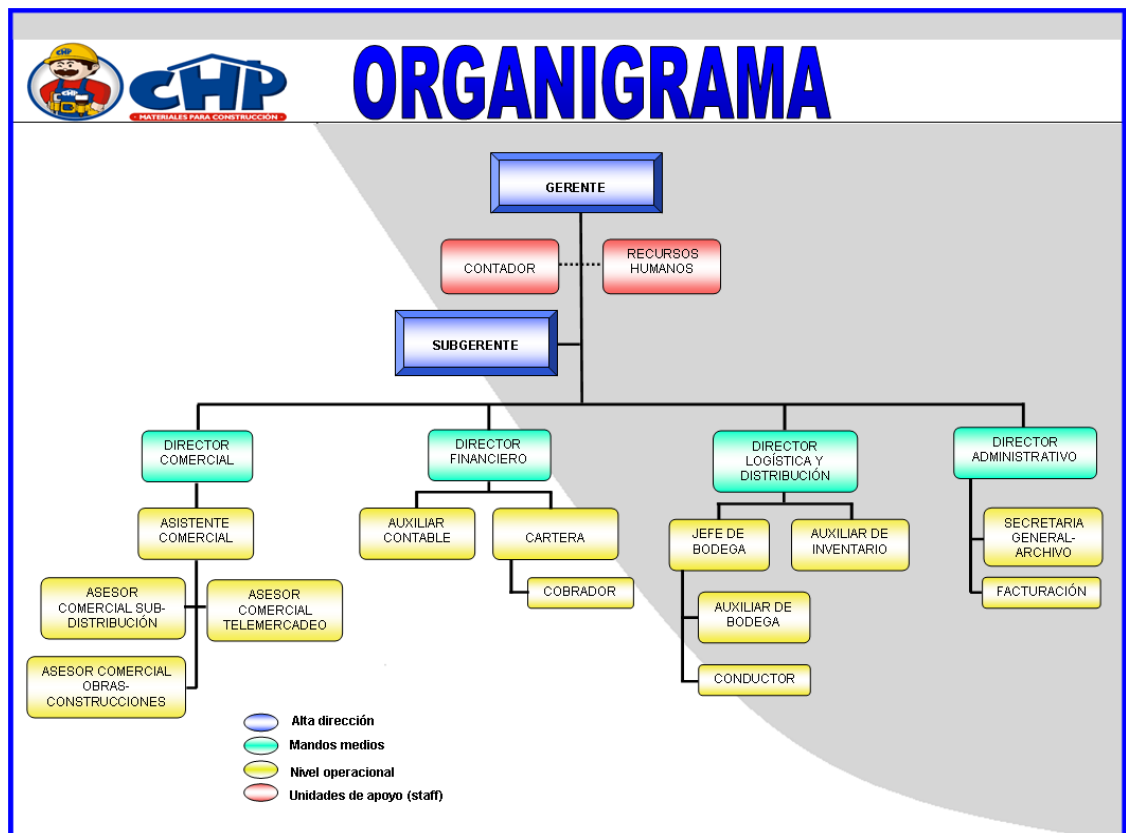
CHP
CHP
MATERIALES PARA CONSTRUCCIÓN

ORGANIGRAMA

GERENTE

CONTADOR

RECURSOS HUMANOS

SUBGERENTE

DIRECTOR COMERCIAL

DIRECTOR FINANCIERO

DIRECTOR LOGÍSTICA Y DISTRIBUCIÓN

DIRECTOR ADMINISTRATIVO

ASISTENTE COMERCIAL

AUXILIAR CONTABLE

CARTERA

JEFE DE BODEGA

AUXILIAR DE INVENTARIO

SECRETARIA GENERAL-ARCHIVO

ASESOR COMERCIAL SUB-DISTRIBUCIÓN

ASESOR COMERCIAL TELEMERCADEO

COBRADOR

AUXILIAR DE BODEGA

FACTURACIÓN

ASESOR COMERCIAL OBRAS-CONSTRUCCIONES

CONDUCTOR

Alta dirección
Mandos medios
Nivel operacional
Unidades de apoyo (staff)